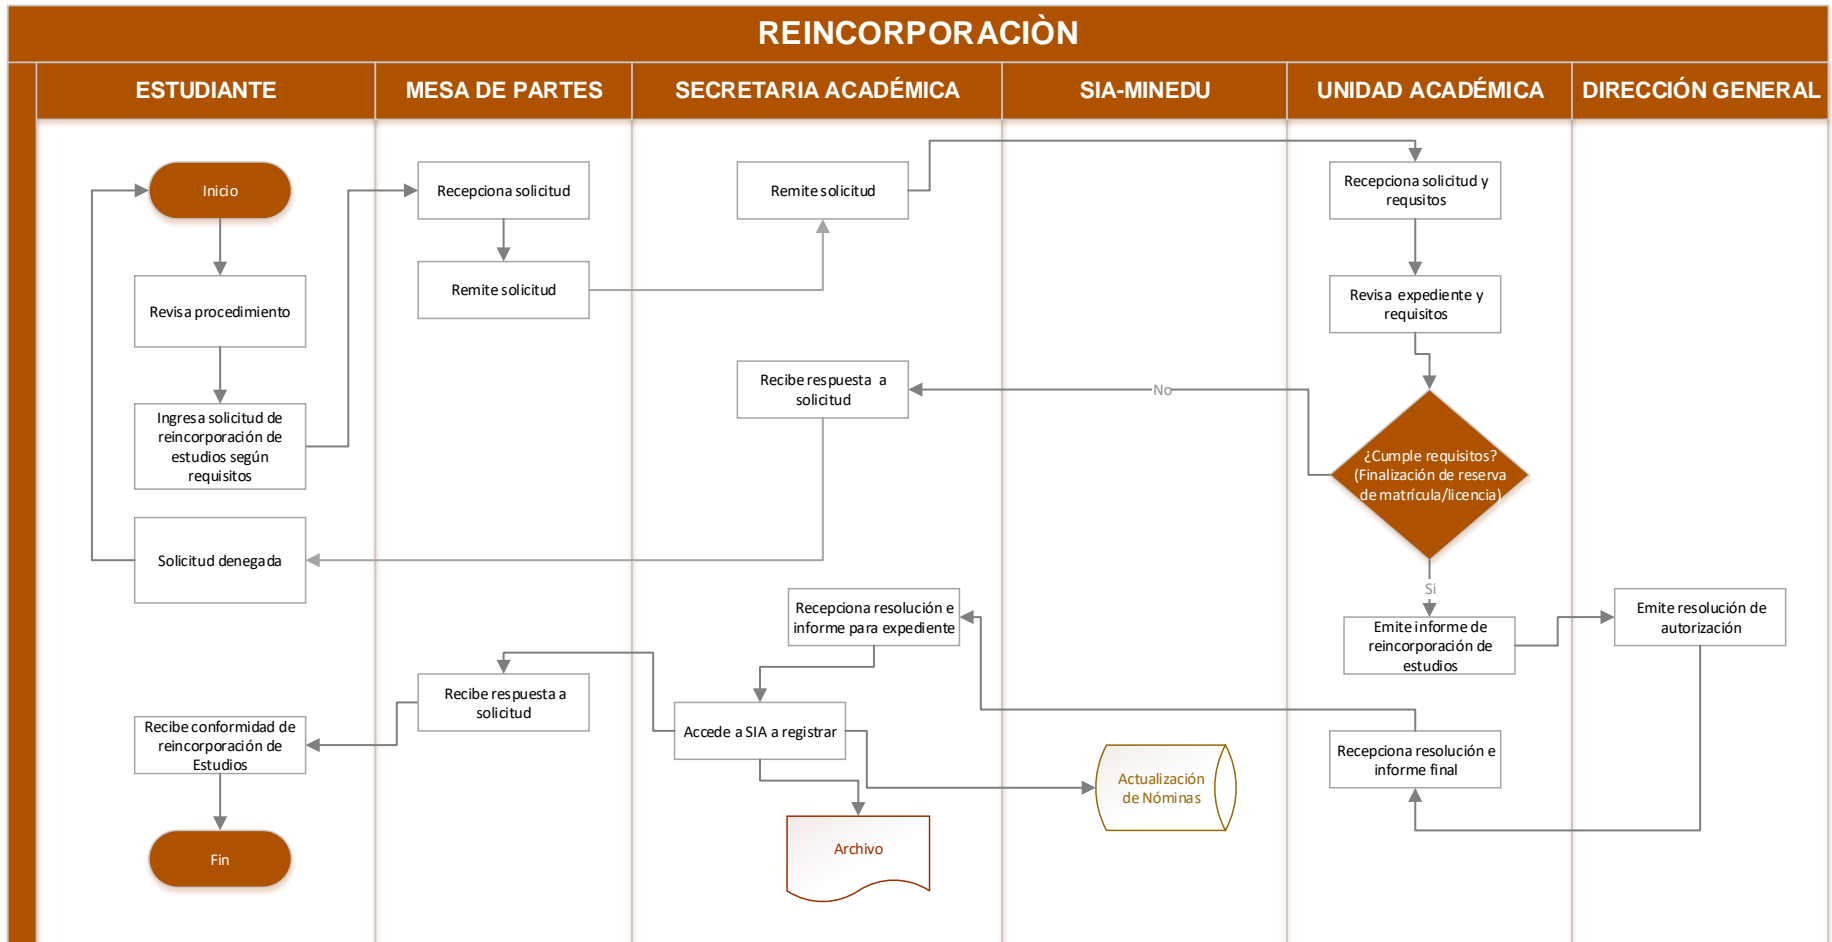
REINCORPORACIÒN

ESTUDIANTE

MESA DE PARTES

SECRETARIA ACADÉMICA

SIA-MINEDU

UNIDAD ACADÉMICA

DIRECCIÓN GENERAL

Inicio

Revisa procedimiento

Ingresa solicitud de reincorporación de estudios según requisitos

Solicitud denegada

Recibe conformidad de reincorporación de Estudios

Fin

Recepciona solicitud

Remite solicitud

Recibe respuesta a solicitud

Remite solicitud

Recibe respuesta a solicitud

Recepciona resolución e informe para expediente

Accede a SIA a registrar

Archivo

Actualización de Nóminas

Recepciona solicitud y requsitos

Revisa expediente y requisitos

No

¿Cumple requisitos? (Finalización de reserva de matrícula/licencia)

Si

Emite informe de reincorporación de estudios

Recepciona resolución e informe final

Emite resolución de autorización